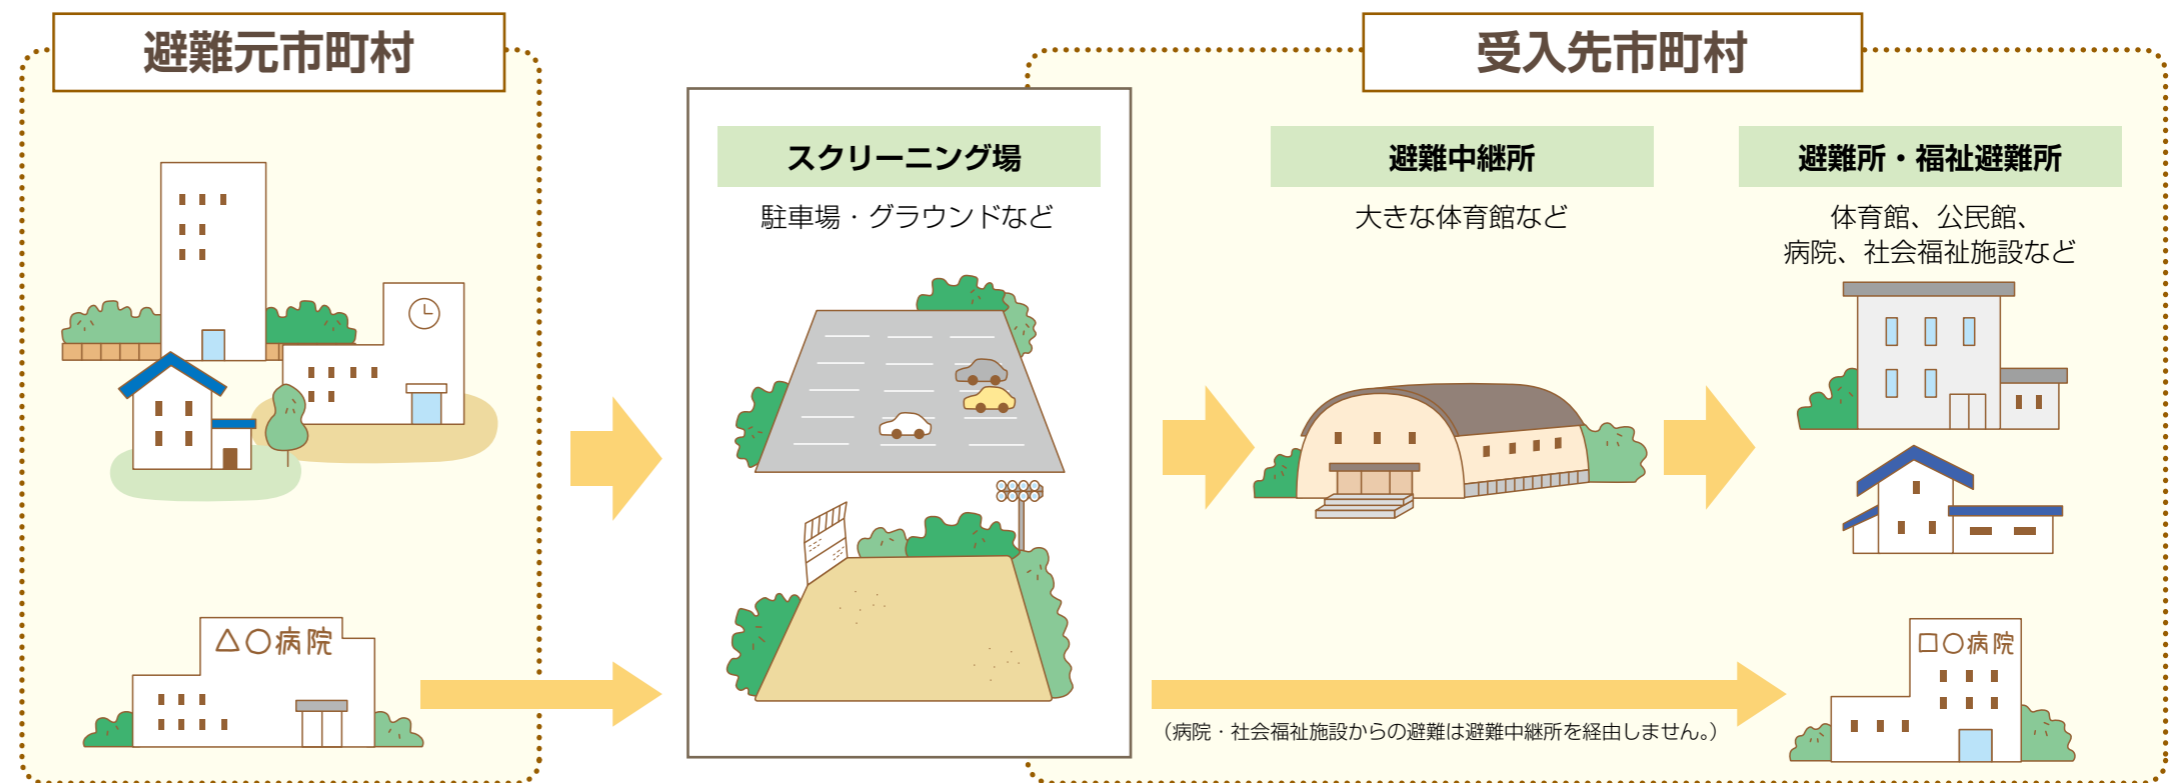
避難元市町村

受入先市町村

スクリーニング場
駐車場・グラウンドなど

避難中継所
大きな体育館など

避難所・福祉避難所
体育館、公民館、
病院、社会福祉施設など

△○病院

□○病院

（病院・社会福祉施設からの避難は避難中継所を経由しません。）